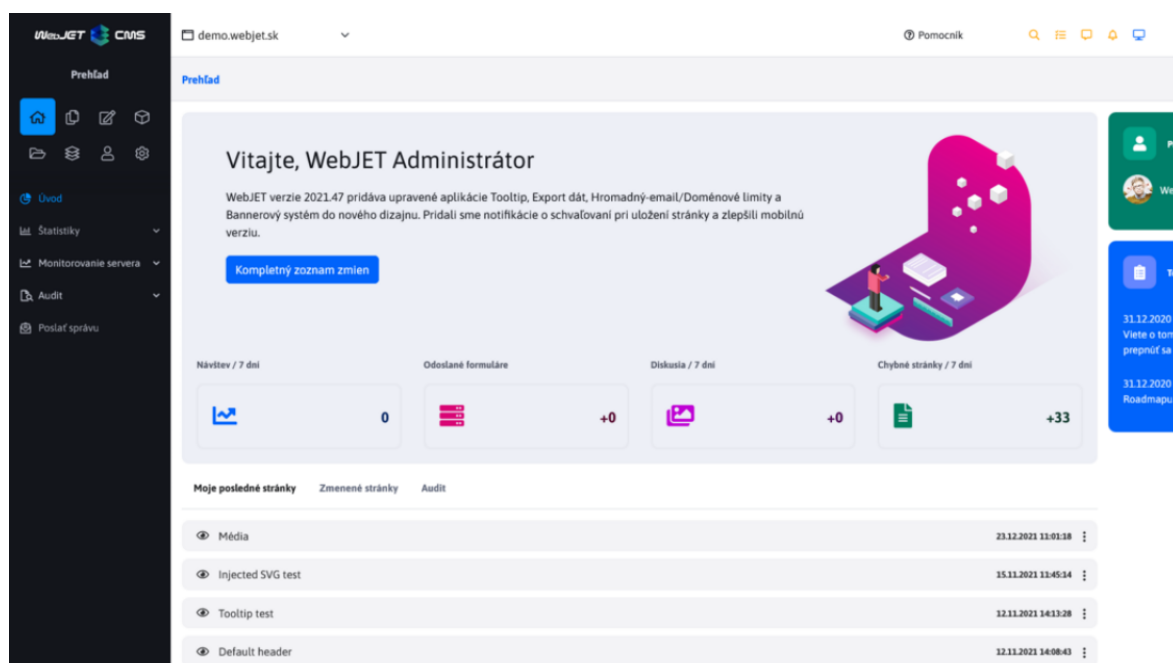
WebJET CMS

Prehľad

Úvod
Štatistiky
Monitorovanie servera
Audit
Poslať správu

demo.webjet.sk

Pomocník

Prehľad

Vitajte, WebJET Administrátor

WebJET verzie 2021.47 pridáva upravené aplikácie Tooltip, Export dát, Hromadný-email/Doménové limity a Bannerový systém do nového dizajnu. Pridali sme notifikácie o schvaľovaní pri uložení stránky a zlepšili mobilnú verziu.

Kompletný zoznam zmien

Návštev / 7 dní
0

Odoslané formuláre
+0

Diskusia / 7 dní
+0

Chybné stránky / 7 dní
+33

Moje posledné stránky   Zmenené stránky   Audit

Média   23.12.2021 11:01:18
Injected SVG test   15.11.2021 11:45:34
Tooltip test   12.11.2021 14:13:28
Default header   12.11.2021 14:08:43

P
We
T
31.12.2020
Viete o ton
prepnúť sa
31.12.2020
Roadmapu